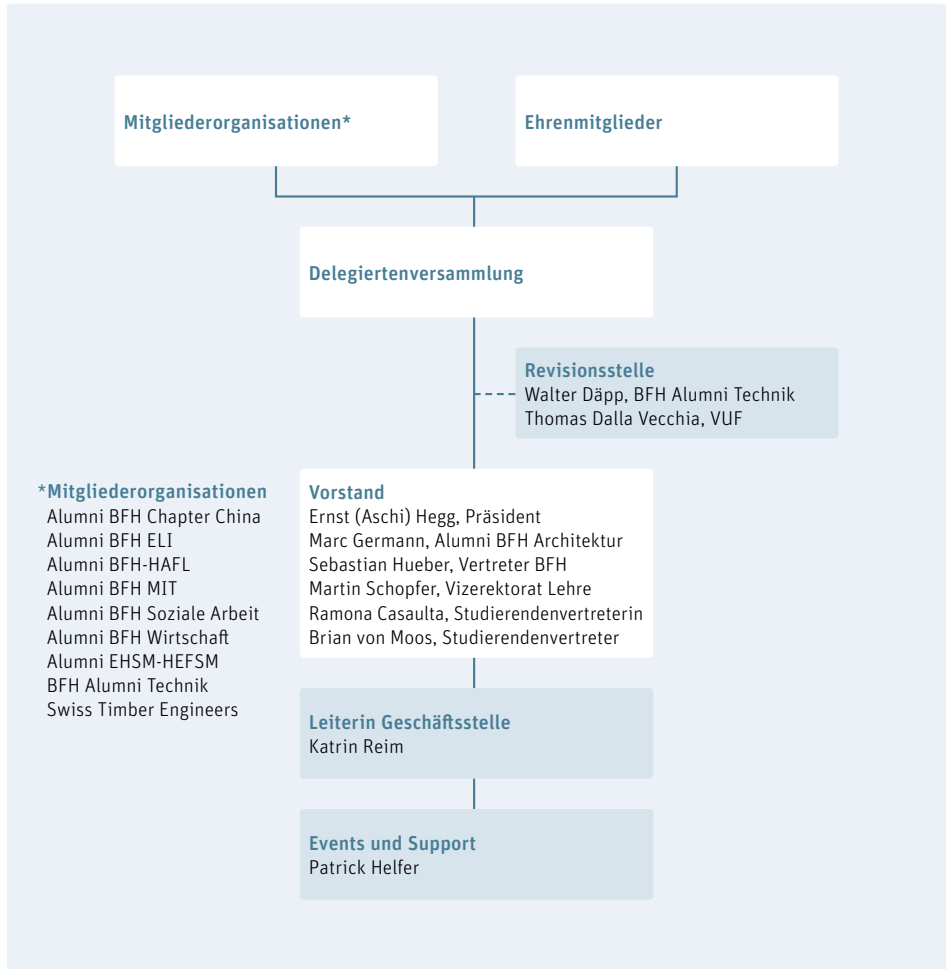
Mitgliederorganisationen*

Ehrenmitglieder

Delegiertenversammlung

Revisionsstelle
Walter Däpp, BFH Alumni Technik
Thomas Dalla Vecchia, VUF

*Mitgliederorganisationen
Alumni BFH Chapter China
Alumni BFH ELI
Alumni BFH-HAFL
Alumni BFH MIT
Alumni BFH Soziale Arbeit
Alumni BFH Wirtschaft
Alumni EHSM-HEFSM
BFH Alumni Technik
Swiss Timber Engineers

Vorstand
Ernst (Aschi) Hegg, Präsident
Marc Germann, Alumni BFH Architektur
Sebastian Hueber, Vertreter BFH
Martin Schopfer, Vizerektorat Lehre
Ramona Casaulta, Studierendenvertreterin
Brian von Moos, Studierendenvertreter

Leiterin Geschäftsstelle
Katrin Reim

Events und Support
Patrick Helfer